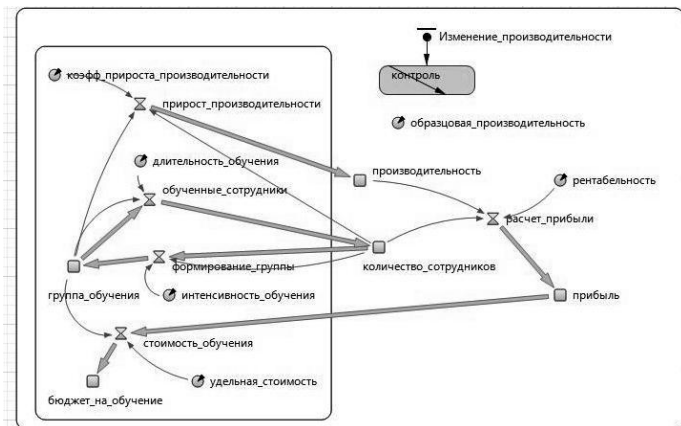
Изменение_производительности

контроль

образцовая_производительность

коэфф_прироста_производительности

прирост_производительности

длительность_обучения

обученные_сотрудники

производительность

рентабельность

расчет_прибыли

формирование_группы

количество_сотрудников

группа_обучения

интенсивность_обучения

прибыль

стоимость_обучения

удельная_стоимость

бюджет_на_обучение